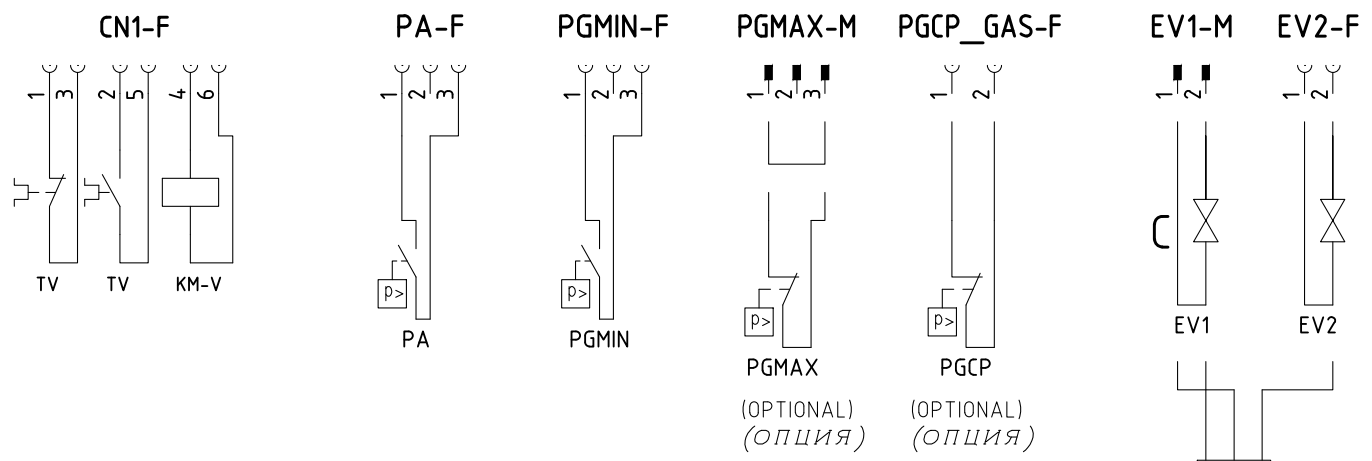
CN1-F

1 3 2 5 4 6

TV TV KM-V

PA-F

1 2 3

p>

PA

PGMIN-F

1 2 3

p>

PGMIN

PGMAX-M

1 2 3

p>

PGMAX

(OPTIONAL)
(ОПЦИЯ)

PGCP_GAS-F

1 2

p>

PGCP

(OPTIONAL)
(ОПЦИЯ)

EV1-M

1 2

C

EV1

EV2-F

1 2

EV2